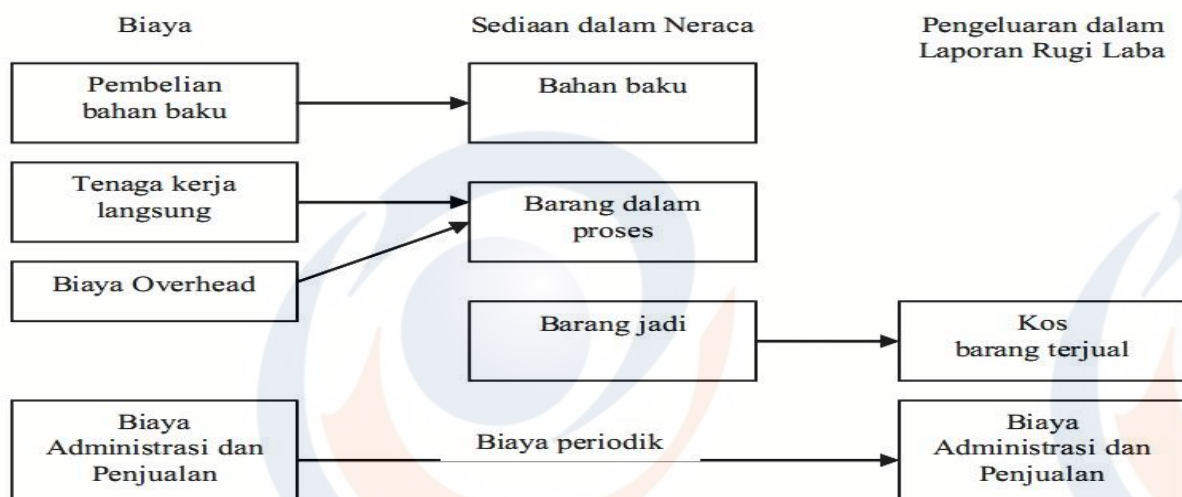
Biaya

Sediaan dalam Neraca

Pengeluaran dalam Laporan Rugi Laba

Pembelian bahan baku

Bahan baku

Tenaga kerja langsung

Barang dalam proses

Biaya Overhead

Barang jadi

Kos barang terjual

Biaya Administrasi dan Penjualan

Biaya periodik

Biaya Administrasi dan Penjualan